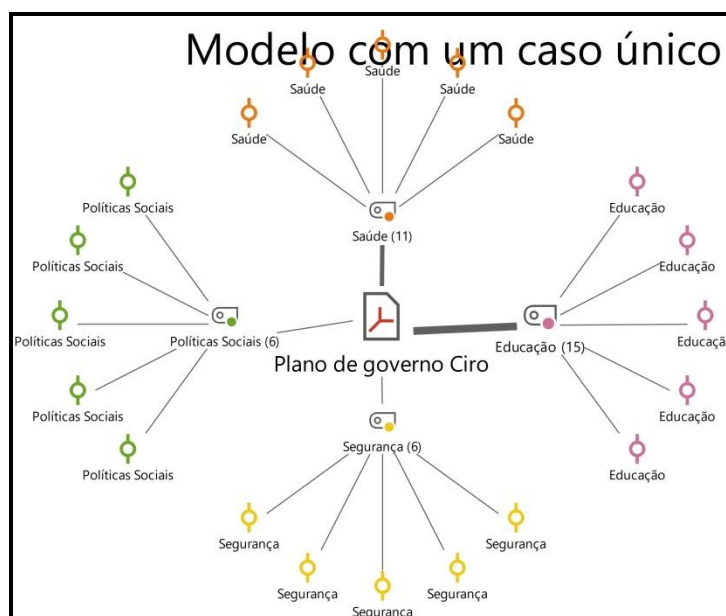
Modelo com um caso único

Saúde
Saúde
Saúde
Saúde
Saúde
Saúde (11)

Políticas Sociais
Políticas Sociais
Políticas Sociais
Políticas Sociais
Políticas Sociais
Políticas Sociais (6)

Educação
Educação
Educaçã
Educação
Educação
Educação (15)

Plano de governo Ciro

Segurança (6)
Segurança
Segurança
Segurança
Segurança
Segurança
Segurança